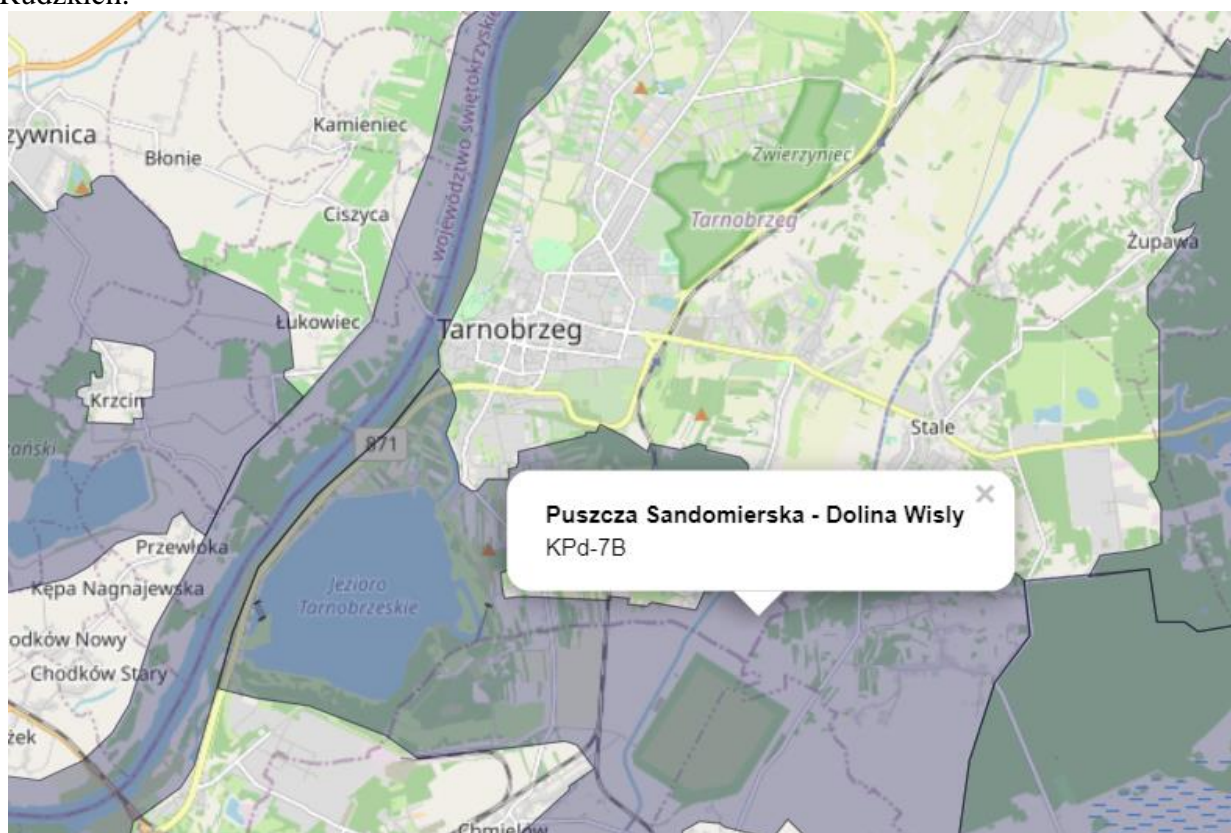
Radzkien.

zywnica
Błonie
Kamieniec
województwo świętokrzyskie
Ciszyca
Zwierzyniec
Tarnobrzeg
Żupawa
Łukowiec
Tarnobrzeg
Krzcin
871
Stale
ański
Przewłoka
Kępa Nagnajewska
Jezioro Tarnobrzeskie
odków Nowy
Chodków Stary
żek
Chmielów

Puszcza Sandomierska - Dolina Wisly
KPd-7B
×